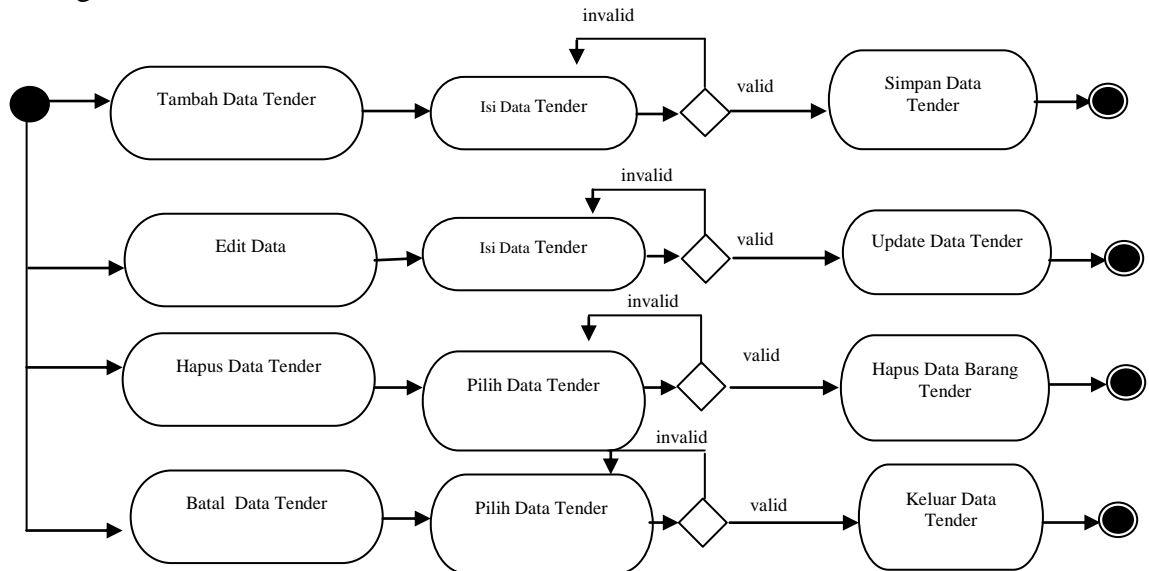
invalid

Tambah Data Tender

Isi Data Tender

valid

Simpan Data Tender

invalid

Edit Data

Isi Data Tender

valid

Update Data Tender

invalid

Hapus Data Tender

Pilih Data Tender

valid

Hapus Data Barang Tender

invalid

Batal Data Tender

Pilih Data Tender

valid

Keluar Data Tender